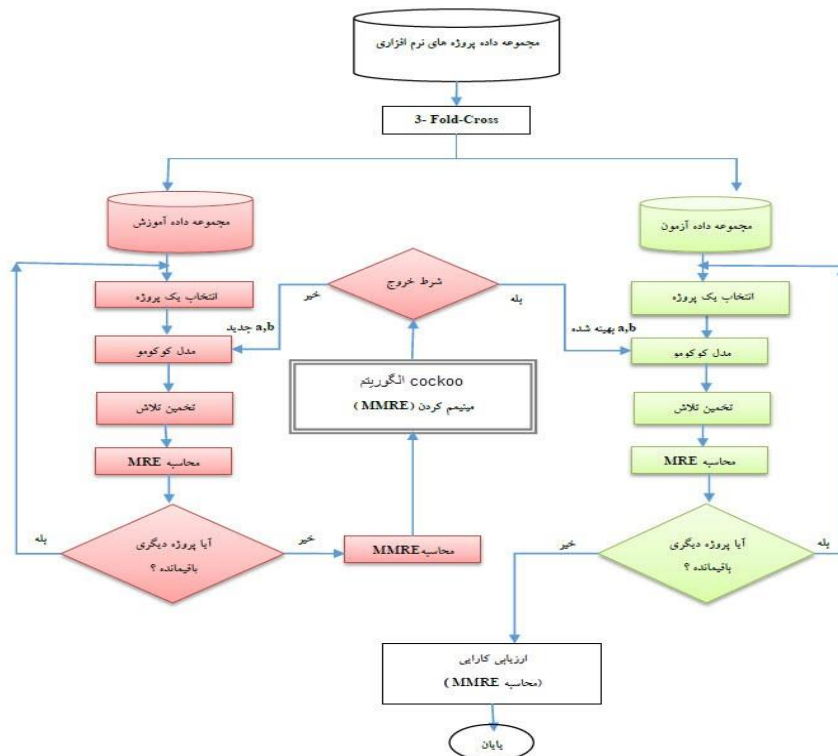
مجموعه داده پروژه های نرم افزاری

3- Fold-Cross

مجموعه داده آموزش

مجموعه داده آزمون

شرط خروج

خیر

بله

انتخاب یک پروژه

a,b جدید

مدل کوکومو

cockoo الگوریتم

مینیمم کردن (MMRE)

تخمین تلاش

محاسبه MRE

آیا پروژه دیگری باقیمانده ؟

بله

خیر

محاسبه MMRE

انتخاب یک پروژه

a,b بهینه شده

مدل کوکومو

تخمین تلاش

محاسبه MRE

آیا پروژه دیگری باقیمانده ؟

خیر

بله

ارزیابی کارایی

(محاسبه MMRE)

پایان